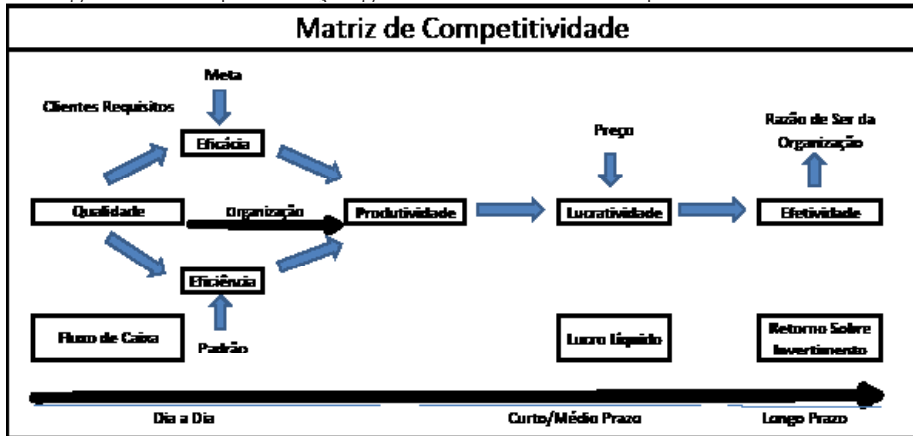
Matriz de Competitividade

Meta

Clientes Requisitos

Eficácia

Preço

Razão de Ser da Organização

Qualidade

Organização

Produtividade

Lucratividade

Efetividade

Eficiência

Fluxo de Caixa

Padrão

Lucro Líquido

Retorno Sobre Investimento

Dia a Dia

Curto/Médio Prazo

Longo Prazo